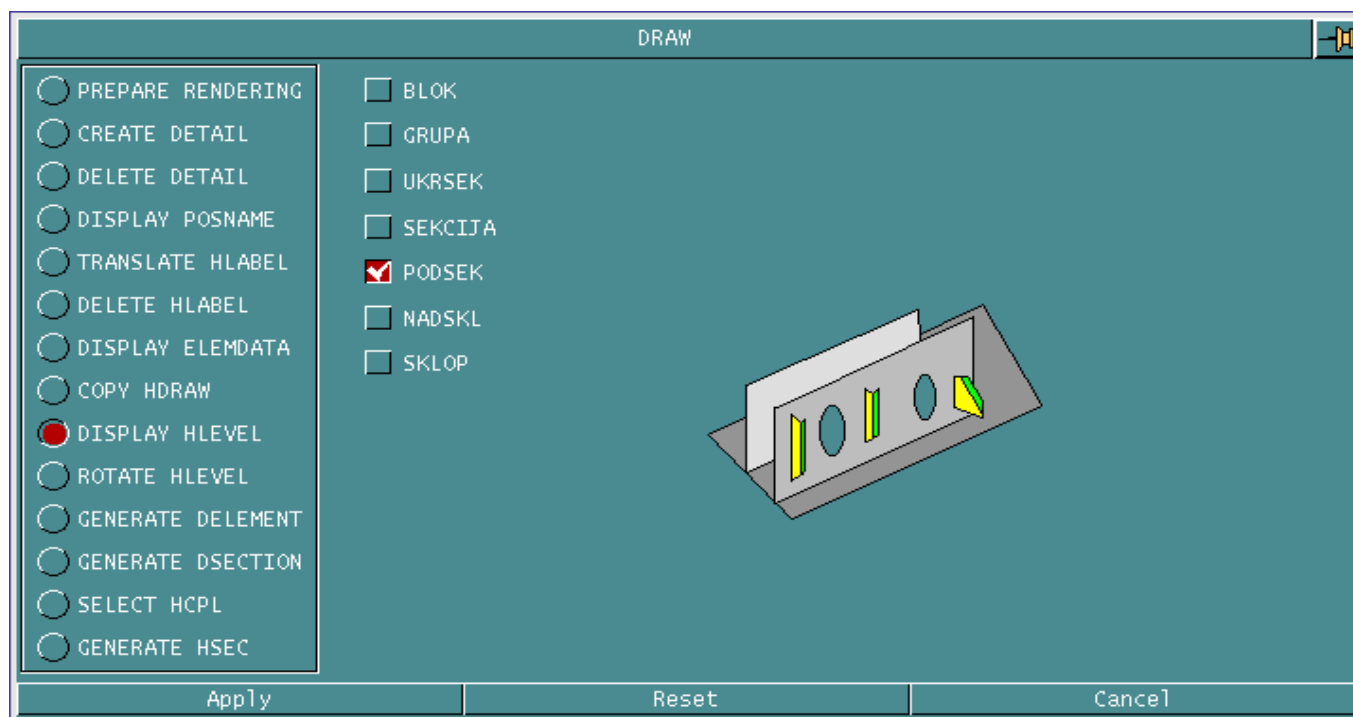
DRAW

PREPARE RENDERING
CREATE DETAIL
DELETE DETAIL
DISPLAY POSNAME
TRANSLATE HLABEL
DELETE HLABEL
DISPLAY ELEMDATA
COPY HDRAW
DISPLAY HLEVEL
ROTATE HLEVEL
GENERATE DELEMENT
GENERATE DSECTION
SELECT HCPL
GENERATE HSEC

BLOK
GRUPA
UKRSEK
SEKCIJA
PODSEK
NADSKL
SKLOP

Apply
Reset
Cancel